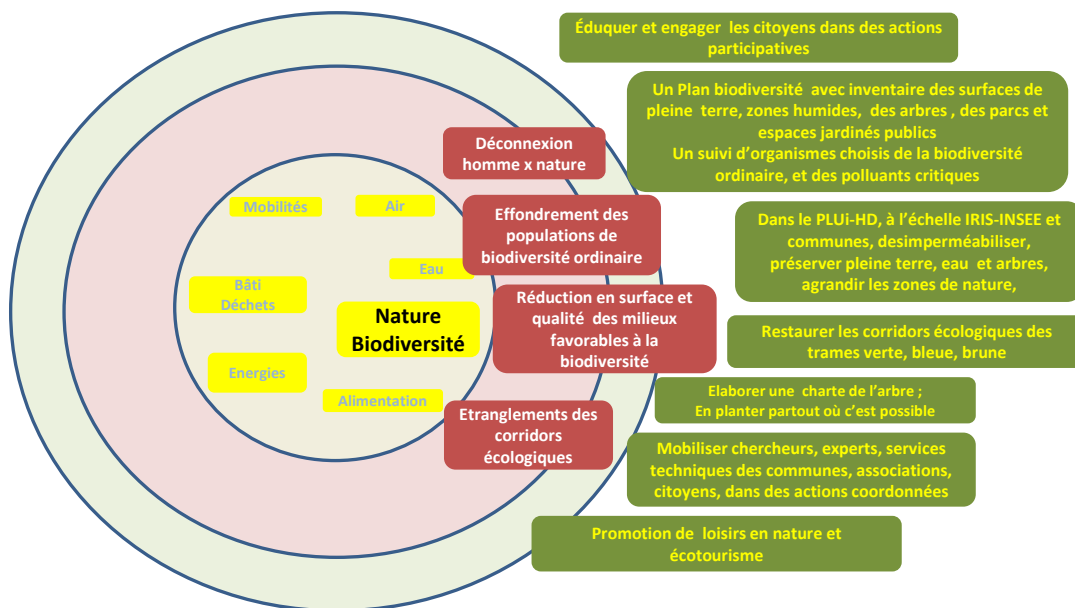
Éduquer et engager les citoyens dans des actions participatives

Un Plan biodiversité avec inventaire des surfaces de pleine terre, zones humides, des arbres , des parcs et espaces jardinés publics
Un suivi d'organismes choisis de la biodiversité ordinaire, et des polluants critiques

Déconnexion homme x nature

Mobilités

Air

Effondrement des populations de biodiversité ordinaire

Dans le PLUi-HD, à l'échelle IRIS-INSEE et communes, desimperméabiliser, préserver pleine terre, eau et arbres, agrandir les zones de nature,

Eau

Bâti
Déchets

Nature
Biodiversité

Réduction en surface et qualité des milieux favorables à la biodiversité

Restaurer les corridors écologiques des trames verte, bleue, brune

Energies

Elaborer une charte de l'arbre ;
En planter partout où c'est possible

Alimentation

Etranglements des corridors écologiques

Mobiliser chercheurs, experts, services techniques des communes, associations, citoyens, dans des actions coordonnées

Promotion de loisirs en nature et écotourisme